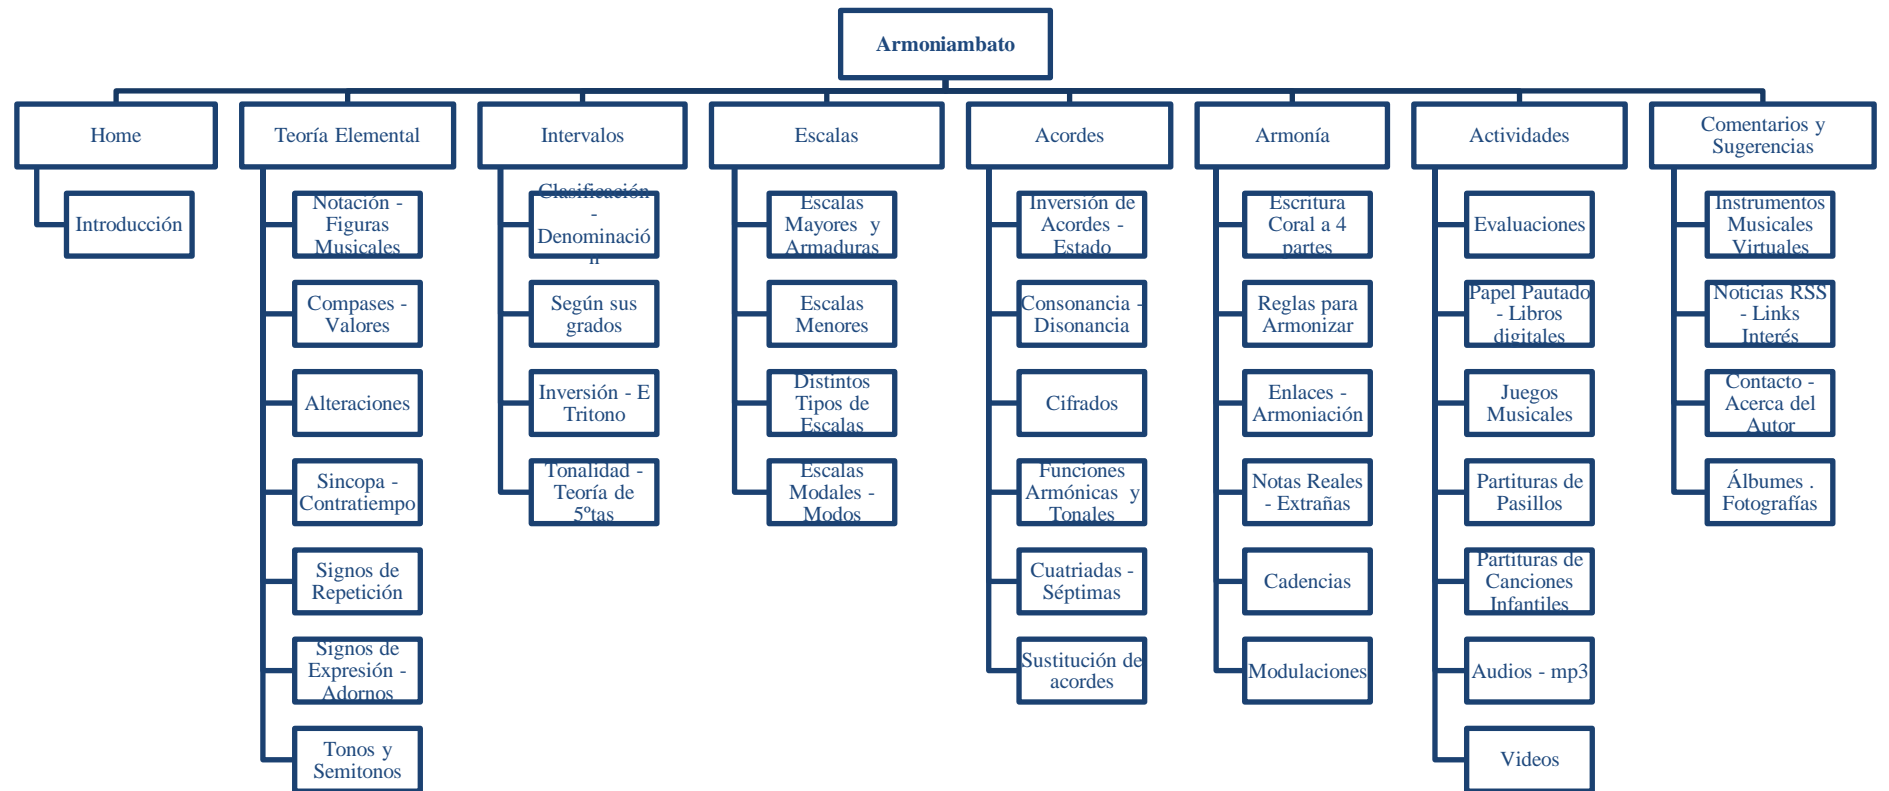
Armoniambato

Home

Introducción

Teoría Elemental

Notación - Figuras Musicales

Compases - Valores

Alteraciones

Sincopa - Contratiempo

Signos de Repetición

Signos de Expresión - Adornos

Tonos y Semitonos

Intervalos

Clasificación - Denominación

Según sus grados

Inversión - E Tritono

Tonalidad - Teoría de 5ºtas

Escalas

Escalas Mayores y Armaduras

Escalas Menores

Distintos Tipos de Escalas

Escalas Modales - Modos

Acordes

Inversión de Acordes - Estado

Consonancia - Disonancia

Cifrados

Funciones Armónicas y Tonales

Cuatriadas - Séptimas

Sustitución de acordes

Armonía

Escritura Coral a 4 partes

Reglas para Armonizar

Enlaces - Armoniación

Notas Reales - Extrañas

Cadencias

Modulaciones

Actividades

Evaluaciones

Papel Pautado - Libros digitales

Juegos Musicales

Partituras de Pasillos

Partituras de Canciones Infantiles

Audios - mp3

Videos

Comentarios y Sugerencias

Instrumentos Musicales Virtuales

Noticias RSS - Links Interés

Contacto - Acerca del Autor

Álbumes . Fotografías